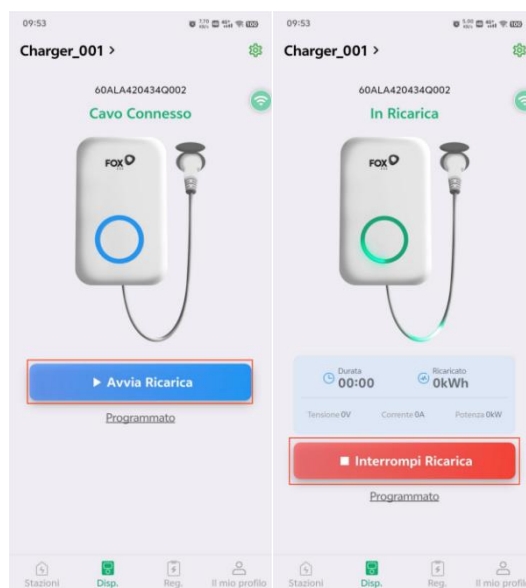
09:53

Charger_001 >

60ALA420434Q002

Cavo Connesso

FOX

▶ Avvia Ricarica

Programmato

Stazioni Disp. Reg. Il mio profilo

09:53

Charger_001 >

60ALA420434Q002

In Ricarica

FOX

Durata
00:00

Ricaricato
0kWh

Tensione 0V Corrente 0A Potenza 0kW

■ Interrompi Ricarica

Programmato

Stazioni Disp. Reg. Il mio profilo